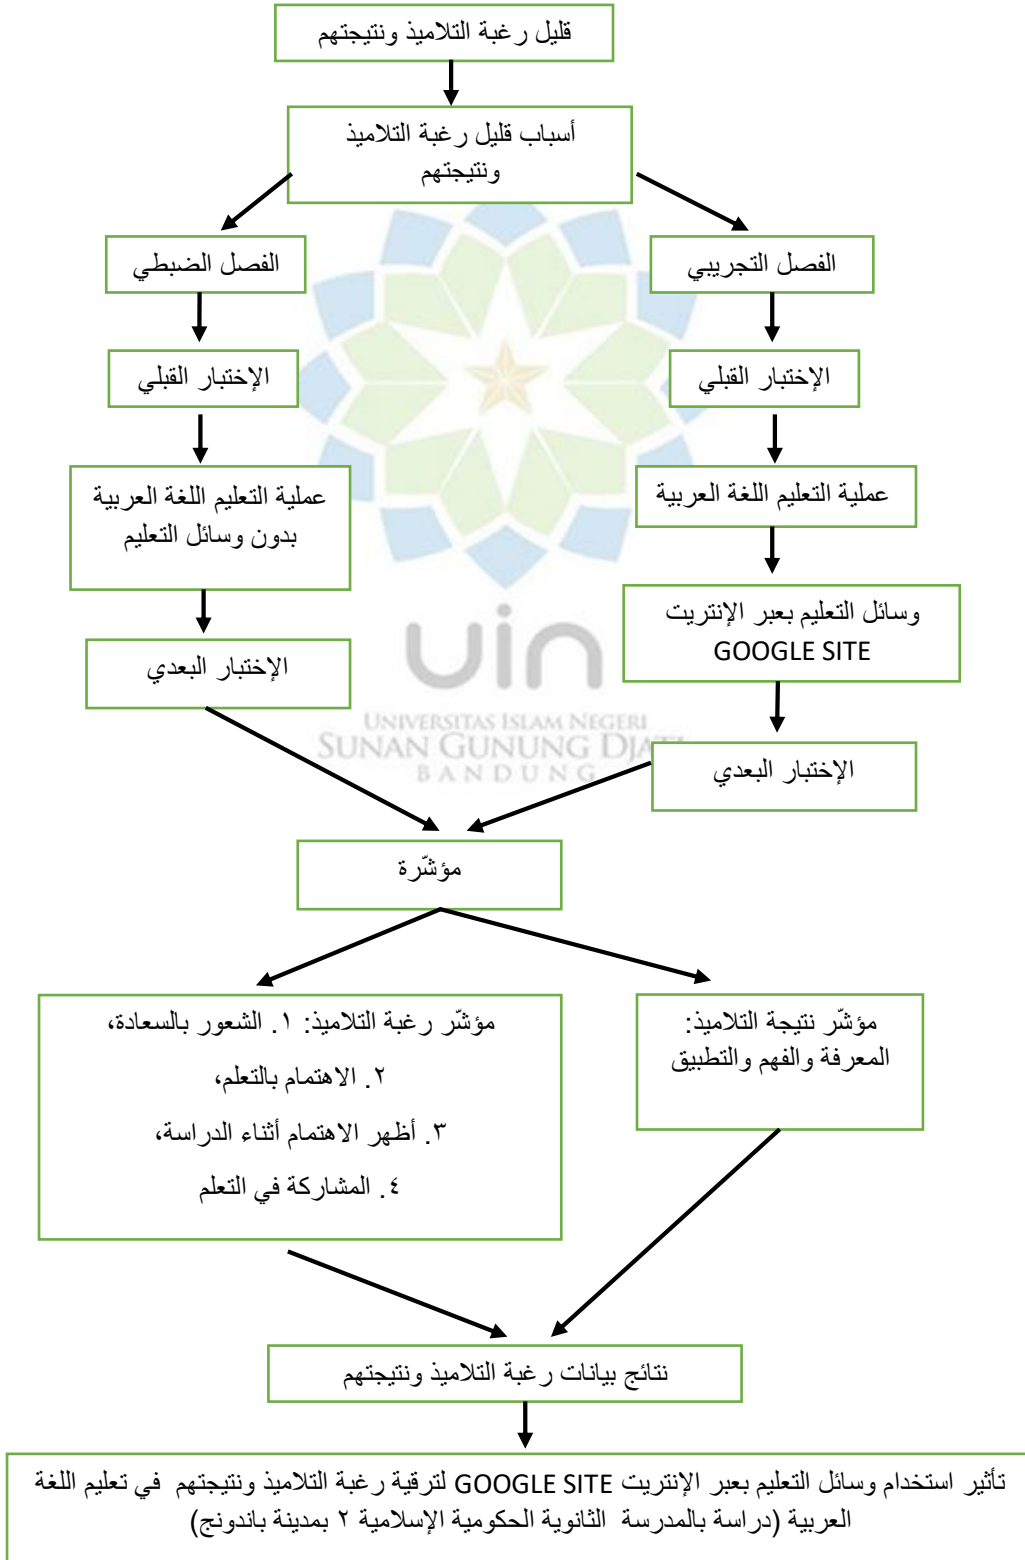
قليل رغبة التلاميذ ونتيجتهم

أسباب قليل رغبة التلاميذ ونتيجتهم

الفصل التجريبي

الفصل الضبطي

الإختبار القبلي

الإختبار القبلي

عملية التعليم اللغة العربية

عملية التعليم اللغة العربية بدون وسائل التعليم

وسائل التعليم بعبر الإنترنيت GOOGLE SITE

الإختبار البعدي

UIN
UNIVERSITAS ISLAM NEGERI
SUNAN GUNUNG DJATI
BANDUNG

الإختبار البعدي

مؤشّرة

مؤشّر نتيجة التلاميذ: المعرفة والفهم والتطبيق

مؤشّر رغبة التلاميذ: ١. الشعور بالسعادة،
٢. الاهتمام بالتعلم،
٣. أظهر الاهتمام أثناء الدراسة،
٤. المشاركة في التعلم

نتائج بيانات رغبة التلاميذ ونتيجتهم

تأثير استخدام وسائل التعليم بعبر الإنترنيت GOOGLE SITE لترقية رغبة التلاميذ ونتيجتهم في تعليم اللغة العربية (دراسة بالمدرسة الثانوية الحكومية الإسلامية ٢ بمدينة باندونج)